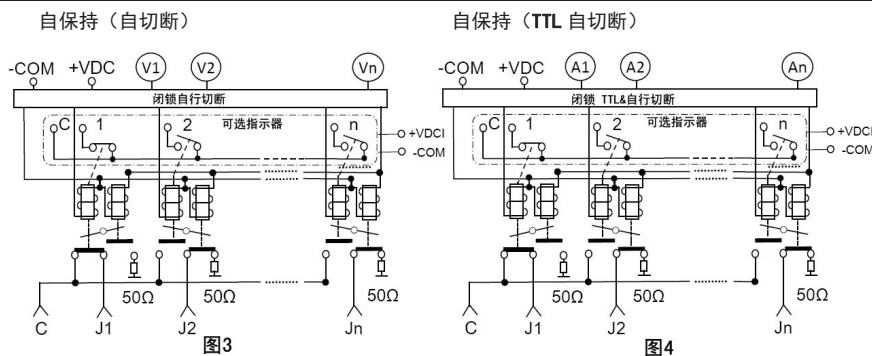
自保持（自切断）

-COM +VDC V1 V2 Vn

闭锁自行切断

C 1 2 可选指示器 n +VDCI -COM

50Ω 50Ω 50Ω

C J1 J2 Jn

图3

自保持（TTL 自切断）

-COM +VDC A1 A2 An

闭锁 TTL&自行切断

C 1 2 可选指示器 n +VDCI -COM

50Ω 50Ω 50Ω

C J1 J2 Jn

图4